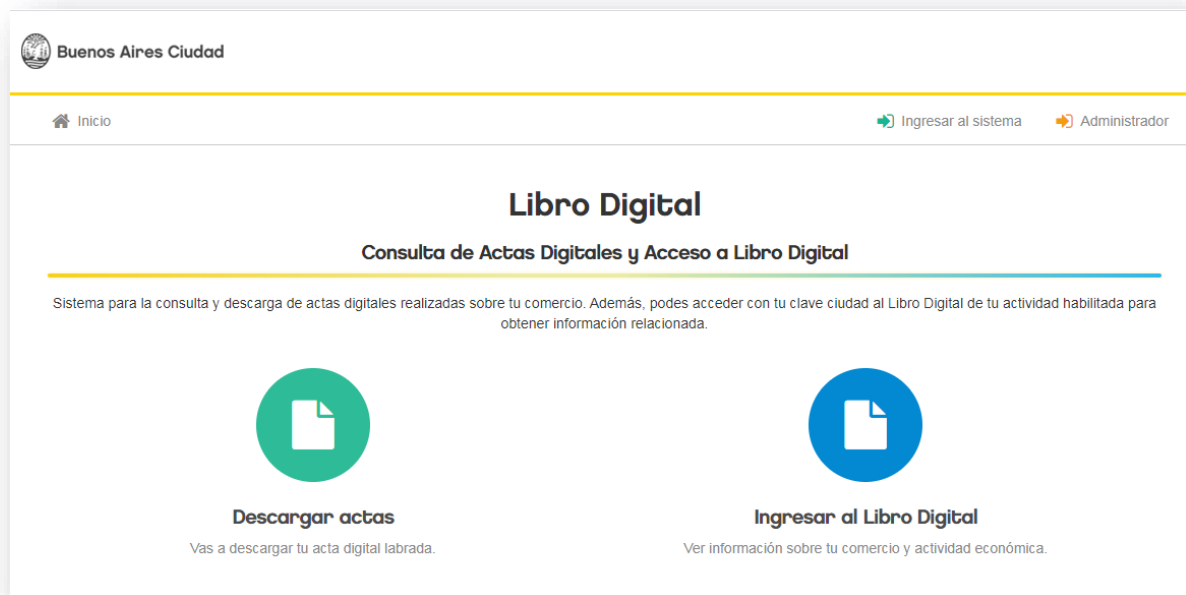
Buenos Aires Ciudad

Inicio

Ingresar al sistema

Administrador

Libro Digital

Consulta de Actas Digitales y Acceso a Libro Digital

Sistema para la consulta y descarga de actas digitales realizadas sobre tu comercio. Además, podes acceder con tu clave ciudad al Libro Digital de tu actividad habilitada para obtener información relacionada.

Descargar actas

Vas a descargar tu acta digital labrada.

Ingresar al Libro Digital

Ver información sobre tu comercio y actividad económica.